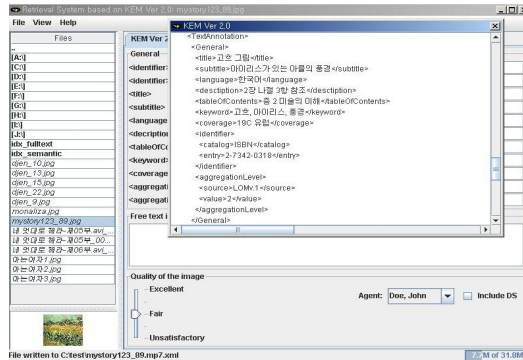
Retrieval System based on KEM Ver 2.0: mystory123_89.jpg

File View Help

Files

..
[A:\]
[C:\]
[D:\]
[E:\]
[F:\]
[G:\]
[H:\]
[I:\]
[J:\]
idx_fulltext
idx_semantic
djen_10.jpg
djen_13.jpg
djen_15.jpg
djen_22.jpg
djen_9.jpg
monaliza.jpg
mystory123_89.jpg
내 멋대로 해라-제05부.avi_
내 멋대로 해라-제05부_00...
내 멋대로 해라-제06부.avi_
아는여자1.jpg
아는여자2.jpg
아는여자3.jpg

KEM Ver 2

General

<identifier>
<identifier>
<title>
<subtitle>
<language>
<description>
<tableOfC
<keyword>
<coverage>
<aggregati
<aggregati

Free text i

KEM Ver 2.0

<TextAnnotation>
<General>
<title>고흐 그림</title>
<subtitle>아이리스가 있는 아를의 풍경</subtitle>
<language>한국어</language>
<desctiption>2장 나절 3항 참조</desctiption>
<tableOfContents>졸 2 미술의 이해</tableOfContents>
<keyword>고흐, 아이리스, 풍경</keyword>
<coverage>19C 유럽</coverage>
<identifier>
<catalog>ISBN</catalog>
<entry>2-7342-0318</entry>
</identifier>
<aggregationLevel>
<source>LOMv.1</source>
<value>2</value>
</aggregationLevel>
</General>

Quality of the image

Excellent

Fair

Unsatisfactory

Agent: Doe, John

Include DS

File written to C:\test\mystory123_89.mp7.xml

M of 31.9M